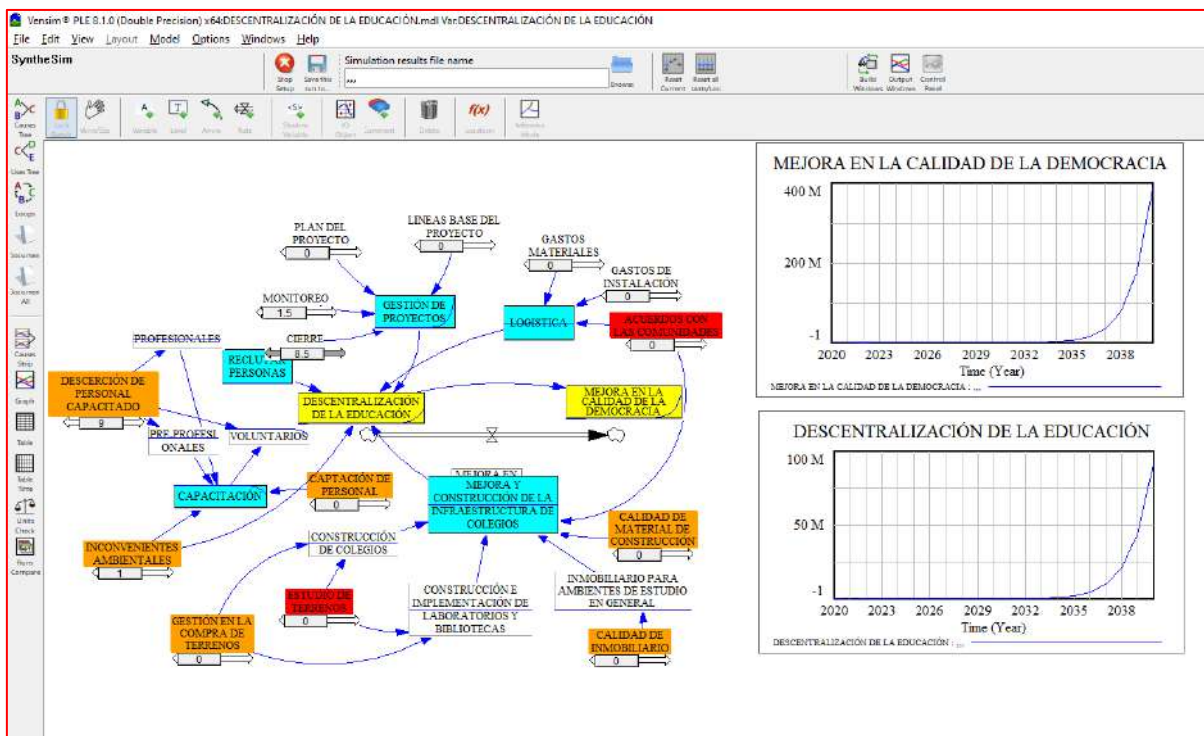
Vensim® PLE 8.1.0 (Double Precision) x64:DESCENTRALIZACIÓN DE LA EDUCACIÓN.mdl Var:DESCENTRALIZACIÓN DE LA EDUCACIÓN

File Edit View Layout Model Options Windows Help

SyntheSim

Stop Setup Save this run to... Simulation results file name ... Browse Reset Current Reset all constants Build Windows Output Windows Control Panel

Lock Sketch Move/Size Variable Level Arrow Rate Shadow Variable IO Object Comment Delete Equations Reference Mode

Causes Tree Uses Tree Loops Document Document All Causes Strip Graph Table Table Time Units Check Runs Compare

PLAN DEL PROYECTO 0
LINEAS BASE DEL PROYECTO 0
GASTOS MATERIALES 0
GASTOS DE INSTALACION 0
MONITOREO 1.5
GESTIÓN DE PROYECTOS
LOGISTICA
ACUERDOS CON LAS COMUNIDADES 0
PROFESIONALES
CIERRE 8.5
RECLUTAR PERSONAS
DESCERCIÓN DE PERSONAL CAPACITADO 9
DESCENTRALIZACIÓN DE LA EDUCACIÓN
MEJORA EN LA CALIDAD DE LA DEMOCRACIA
PRE PROFESIONALES
VOLUNTARIOS
CAPTACIÓN DE PERSONAL 0
MEJORA EN MEJORA Y CONSTRUCCION DE LA INFRAESTRUCTURA DE COLEGIOS
CAPACITACIÓN
CALIDAD DE MATERIAL DE CONSTRUCCION 0
INCONVENIENTES AMBIENTALES 1
CONSTRUCCIÓN DE COLEGIOS
ESTUDIO DE TERRENOS 0
CONSTRUCCIÓN E IMPLEMENTACIÓN DE LABORATORIOS Y BIBLIOTECAS
INMOBILIARIO PARA AMBIENTES DE ESTUDIO EN GENERAL
GESTIÓN EN LA COMPRA DE TERRENOS 0
CALIDAD DE INMOBILIARIO 0

MEJORA EN LA CALIDAD DE LA DEMOCRACIA
400 M
200 M
-1
2020 2023 2026 2029 2032 2035 2038
Time (Year)
MEJORA EN LA CALIDAD DE LA DEMOCRACIA : ...

DESCENTRALIZACIÓN DE LA EDUCACIÓN
100 M
50 M
-1
2020 2023 2026 2029 2032 2035 2038
Time (Year)
DESCENTRALIZACIÓN DE LA EDUCACIÓN : ...